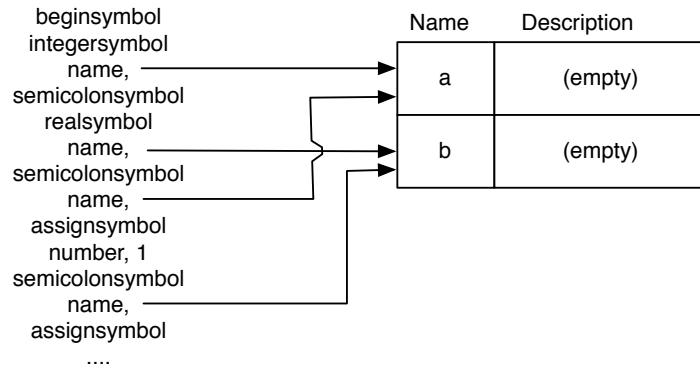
beginsymbol
integersymbol
name,
semicolonsymbol
realsymbol
name,
semicolonsymbol
name,
assignsymbol
number, 1
semicolonsymbol
name,
assignsymbol
....

| Name | Description |
|---|---|
| a | (empty) |
| b | (empty) |